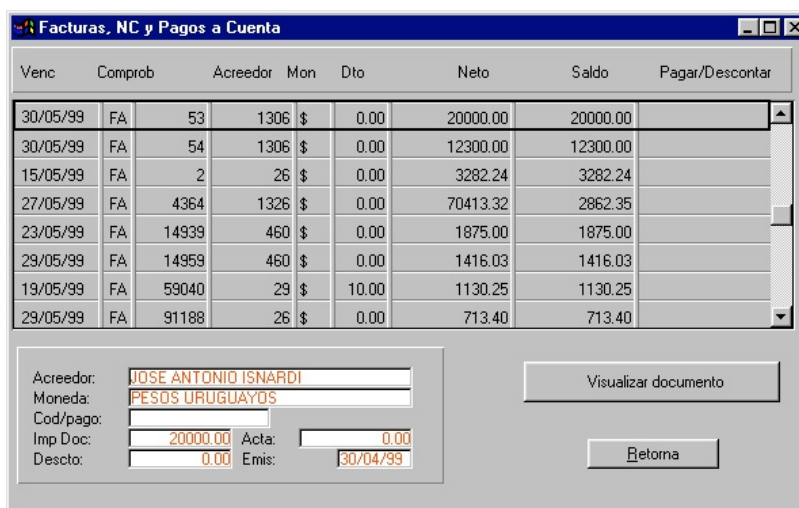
Facturas, NC y Pagos a Cuenta

| Venc | Comprob | | Acreedor | Mon | Dto | Neto | Saldo | Pagar/Descontar |
|---|---|---|---|---|---|---|---|---|
| 30/05/99 | FA | 53 | 1306 | $ | 0.00 | 20000.00 | 20000.00 | |
| 30/05/99 | FA | 54 | 1306 | $ | 0.00 | 12300.00 | 12300.00 | |
| 15/05/99 | FA | 2 | 26 | $ | 0.00 | 3282.24 | 3282.24 | |
| 27/05/99 | FA | 4364 | 1326 | $ | 0.00 | 70413.32 | 2862.35 | |
| 23/05/99 | FA | 14939 | 460 | $ | 0.00 | 1875.00 | 1875.00 | |
| 29/05/99 | FA | 14959 | 460 | $ | 0.00 | 1416.03 | 1416.03 | |
| 19/05/99 | FA | 59040 | 29 | $ | 10.00 | 1130.25 | 1130.25 | |
| 29/05/99 | FA | 91188 | 26 | $ | 0.00 | 713.40 | 713.40 | |

Acreedor: JOSE ANTONIO ISNARDI
Moneda: PESOS URUGUAYOS
Cod/pago:
Imp Doc: 20000.00 Acta: 0.00
Descto: 0.00 Emis: 30/04/99

Visualizar documento

Retorna